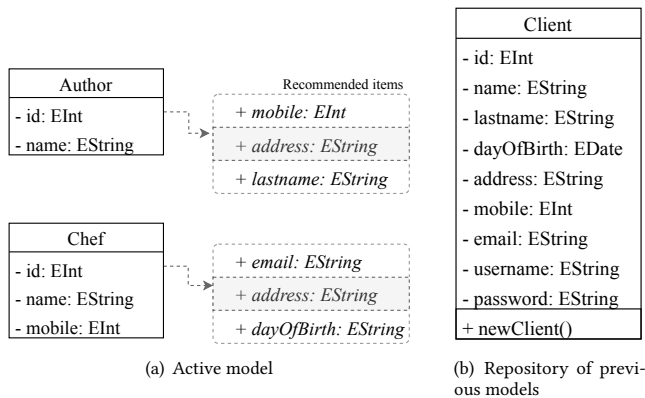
Author
- id: EInt
- name: EString

Recommended items
+ mobile: EInt
+ address: EString
+ lastname: EString

Chef
- id: EInt
- name: EString
- mobile: EInt

+ email: EString
+ address: EString
+ dayOfBirth: EString

(a) Active model

Client
- id: EInt
- name: EString
- lastname: EString
- dayOfBirth: EDate
- address: EString
- mobile: EInt
- email: EString
- username: EString
- password: EString
+ newClient()

(b) Repository of previous models